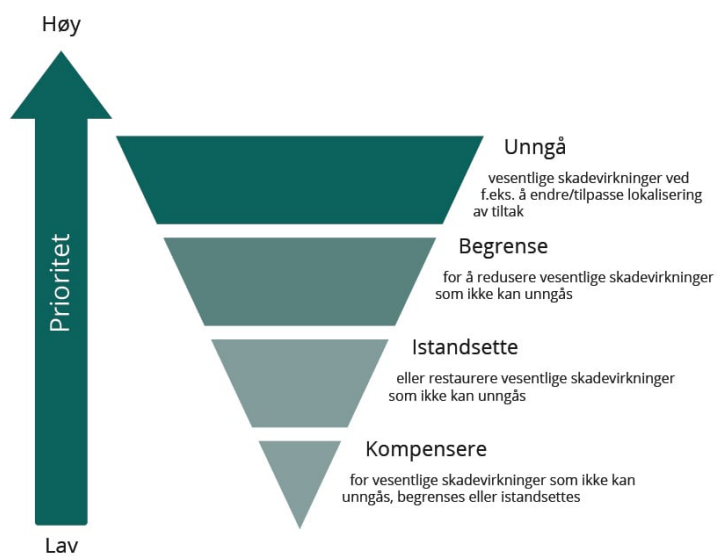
Høy

Prioritet

Lav

Unngå

vesentlige skadevirkninger ved f.eks. å endre/tilpasse lokalisering av tiltak

Begrense

for å redusere vesentlige skadevirkninger som ikke kan unngås

Istandsette

eller restaurere vesentlige skadevirkninger som ikke kan unngås

Kompensere

for vesentlige skadevirkninger som ikke kan unngås, begrenses eller istandsettes